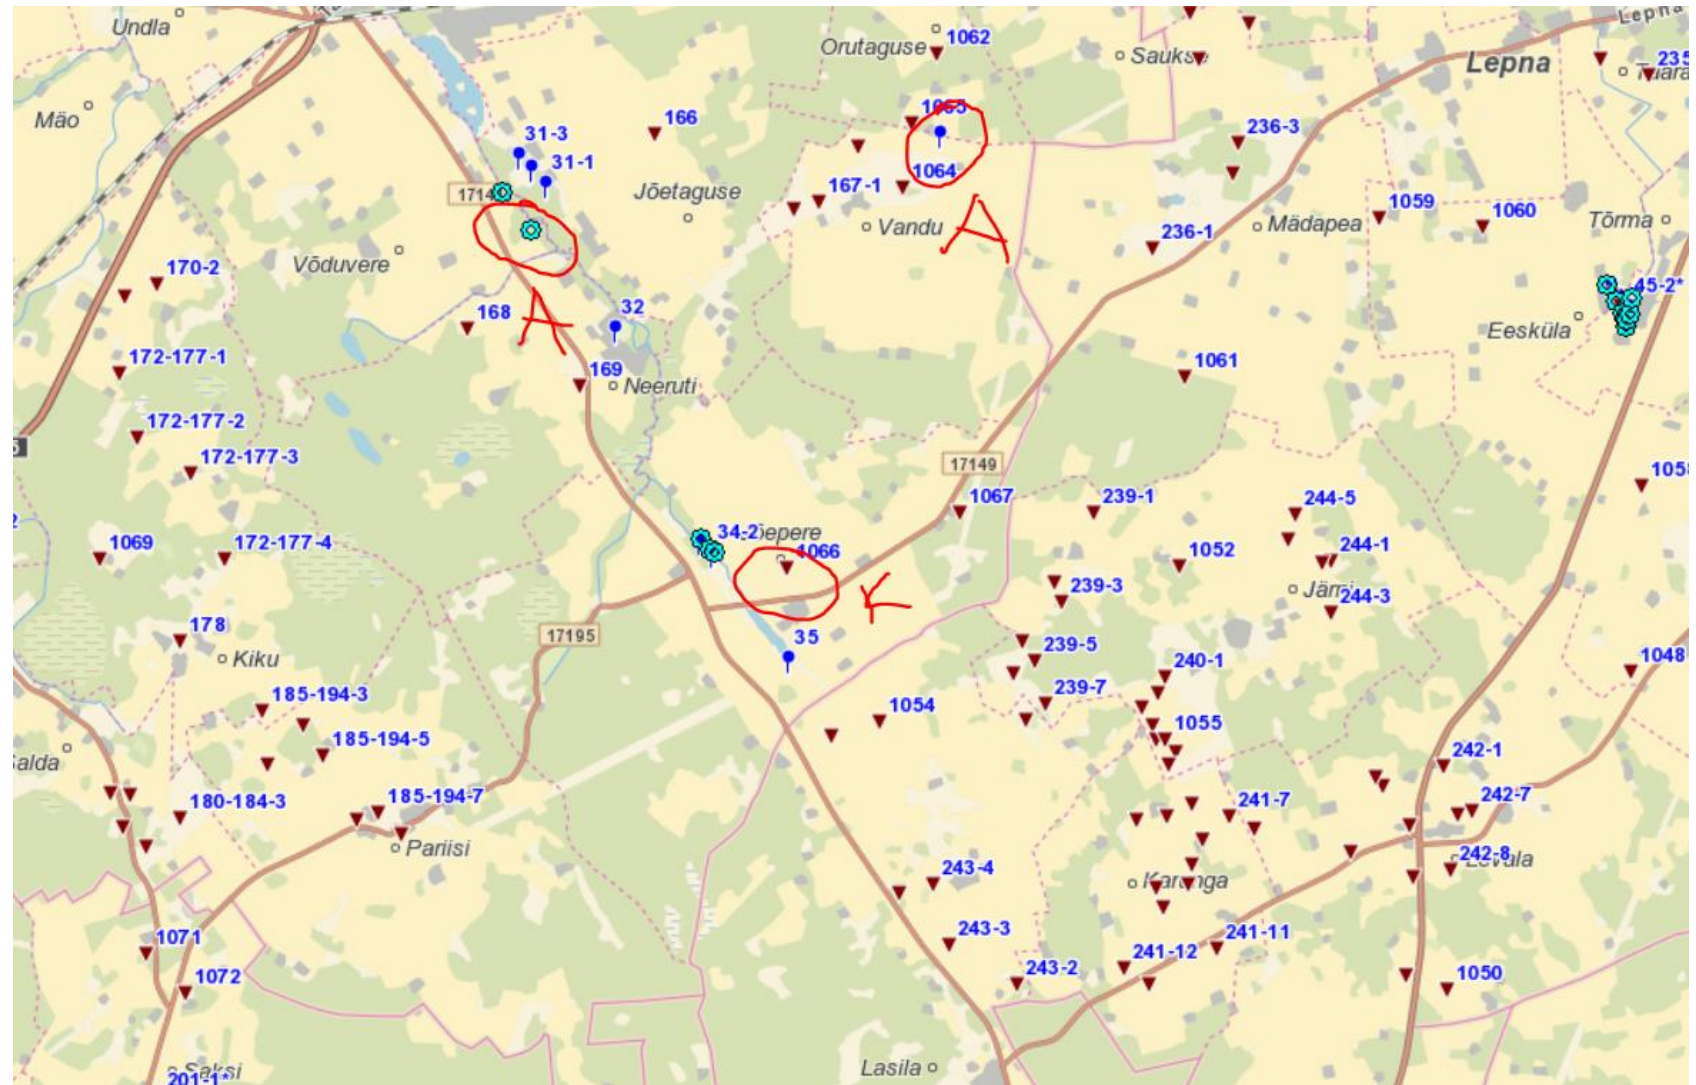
Undla
Mäo
Orutaguse 1062
Sauksi
Lepna
Lepna
235
Tuara
31-3
31-1
166
1065
1064
236-3
1714
Jõetaguse
167-1
Vandu
A
1059
1060
Tõrma
Mädapea
236-1
Võduvere
170-2
168
A
32
45-2*
Eesküla
172-177-1
169
Neeruti
1061
172-177-2
172-177-3
17149
1058
1067
239-1
244-5
1069
172-177-4
34-2
Piepere
1066
K
1052
244-1
Järni
244-3
239-3
178
17195
Kiku
35
239-5
240-1
1048
185-194-3
239-7
1054
1055
185-194-5
Salda
242-1
185-194-7
241-7
242-7
180-184-3
Pariisi
242-8
Rakvula
243-4
Karinga
243-3
241-11
1071
241-12
1072
243-2
1050
Saksi
201-1
Lasila